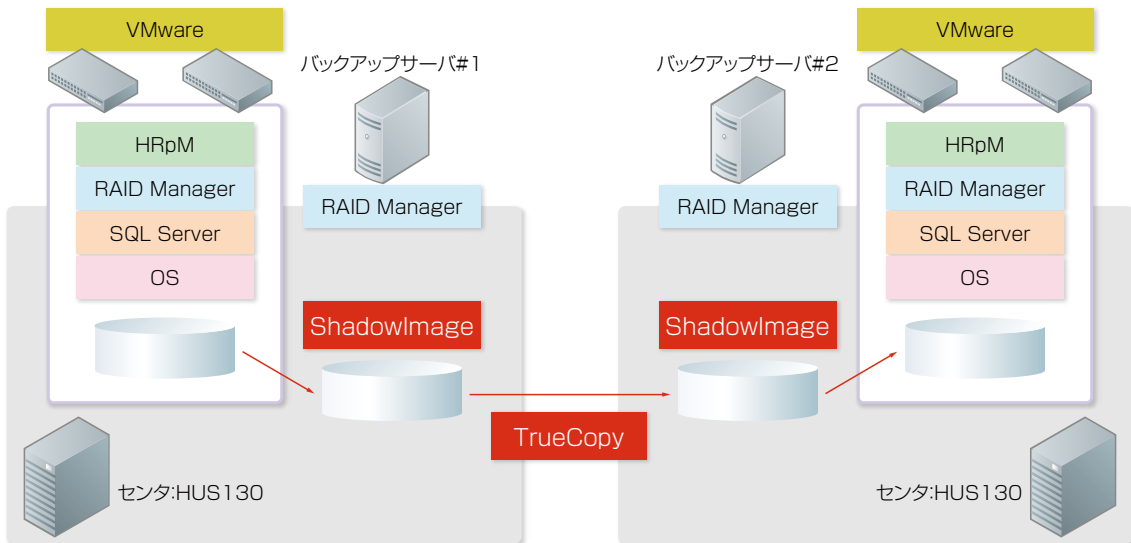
VMware

バックアップサーバ#1

HRpM

RAID Manager

SQL Server

OS

RAID Manager

ShadowImage

センタ:HUS130

TrueCopy

バックアップサーバ#2

RAID Manager

ShadowImage

VMware

HRpM

RAID Manager

SQL Server

OS

センタ:HUS130